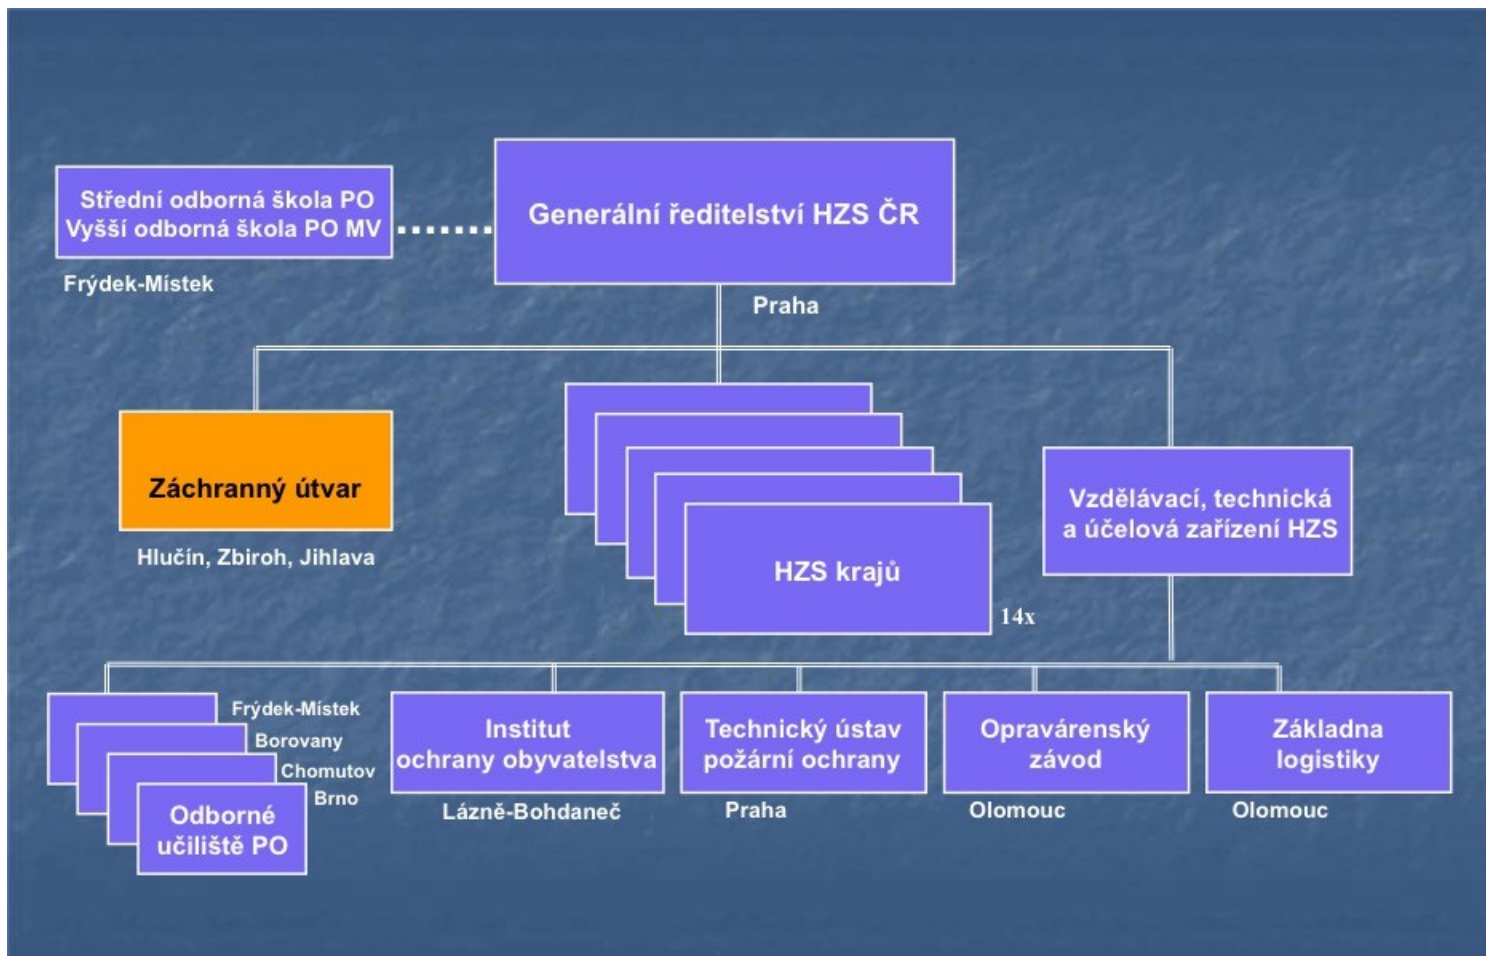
Střední odborná škola PO
Vyšší odborná škola PO MV

Frýdek-Místek

Generální ředitelství HZS ČR

Praha

Záchranný útvar

Hlučín, Zbiroh, Jihlava

HZS krajů

14x

Vzdělávací, technická a účelová zařízení HZS

Frýdek-Místek
Borovany
Chomutov
Brno

Odborné učiliště PO

Institut ochrany obyvatelstva

Lázně-Bohdaneč

Technický ústav požární ochrany

Praha

Opravárenský závod

Olomouc

Základna logistiky

Olomouc